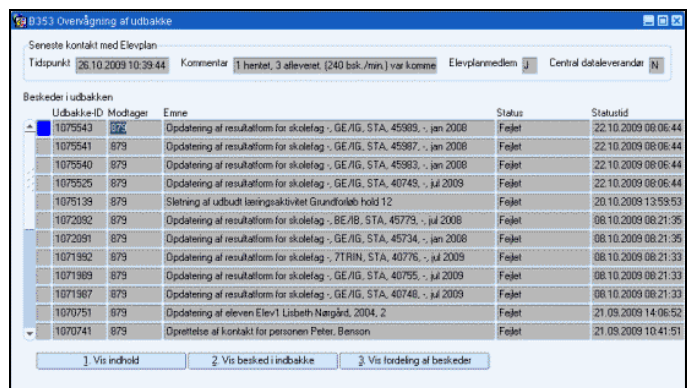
B353 Overvågning af udbakke

Seneste kontakt med Elevplan

Tidspunkt 26.10.2009 10:39:44 Kommentar 1 hentet, 3 afleveret, (240 bsk./min.) var komme Elevplanmedlem J Central dataleverandør N

Beskeder i udbakken

| Udbakke-ID | Modtager | Emne | Status | Statustid |
|---|---|---|---|---|
| 1075543 | 879 | Opdatering af resultatform for skolefag -, GE/IG, STA, 45989, -, jan 2008 | Fejlet | 22.10.2009 08:06:44 |
| 1075541 | 879 | Opdatering af resultatform for skolefag -, GE/IG, STA, 45987, -, jan 2008 | Fejlet | 22.10.2009 08:06:44 |
| 1075540 | 879 | Opdatering af resultatform for skolefag -, GE/IG, STA, 45983, -, jan 2008 | Fejlet | 22.10.2009 08:06:44 |
| 1075525 | 879 | Opdatering af resultatform for skolefag -, GE/IG, STA, 40749, -, jul 2009 | Fejlet | 22.10.2009 08:06:44 |
| 1075139 | 879 | Sletning af udbudt læringsaktivitet Grundforløb hold 12 | Fejlet | 20.10.2009 13:59:53 |
| 1072092 | 879 | Opdatering af resultatform for skolefag -, BE/IB, STA, 45779, -, jul 2008 | Fejlet | 08.10.2009 08:21:35 |
| 1072091 | 879 | Opdatering af resultatform for skolefag -, GE/IG, STA, 45734, -, jan 2008 | Fejlet | 08.10.2009 08:21:35 |
| 1071992 | 879 | Opdatering af resultatform for skolefag -, 7TRIN, STA, 40776, -, jul 2009 | Fejlet | 08.10.2009 08:21:33 |
| 1071989 | 879 | Opdatering af resultatform for skolefag -, GE/IG, STA, 40755, -, jul 2009 | Fejlet | 08.10.2009 08:21:33 |
| 1071987 | 879 | Opdatering af resultatform for skolefag -, GE/IG, STA, 40748, -, jul 2009 | Fejlet | 08.10.2009 08:21:33 |
| 1070751 | 879 | Opdatering af eleven Elev1 Lisbeth Nørgård, 2004, 2 | Fejlet | 21.09.2009 14:06:52 |
| 1070741 | 879 | Oprettelse af kontakt for personen Peter, Benson | Fejlet | 21.09.2009 10:41:51 |

1. Vis indhold   2. Vis besked i indbakke   3. Vis fordeling af beskeder